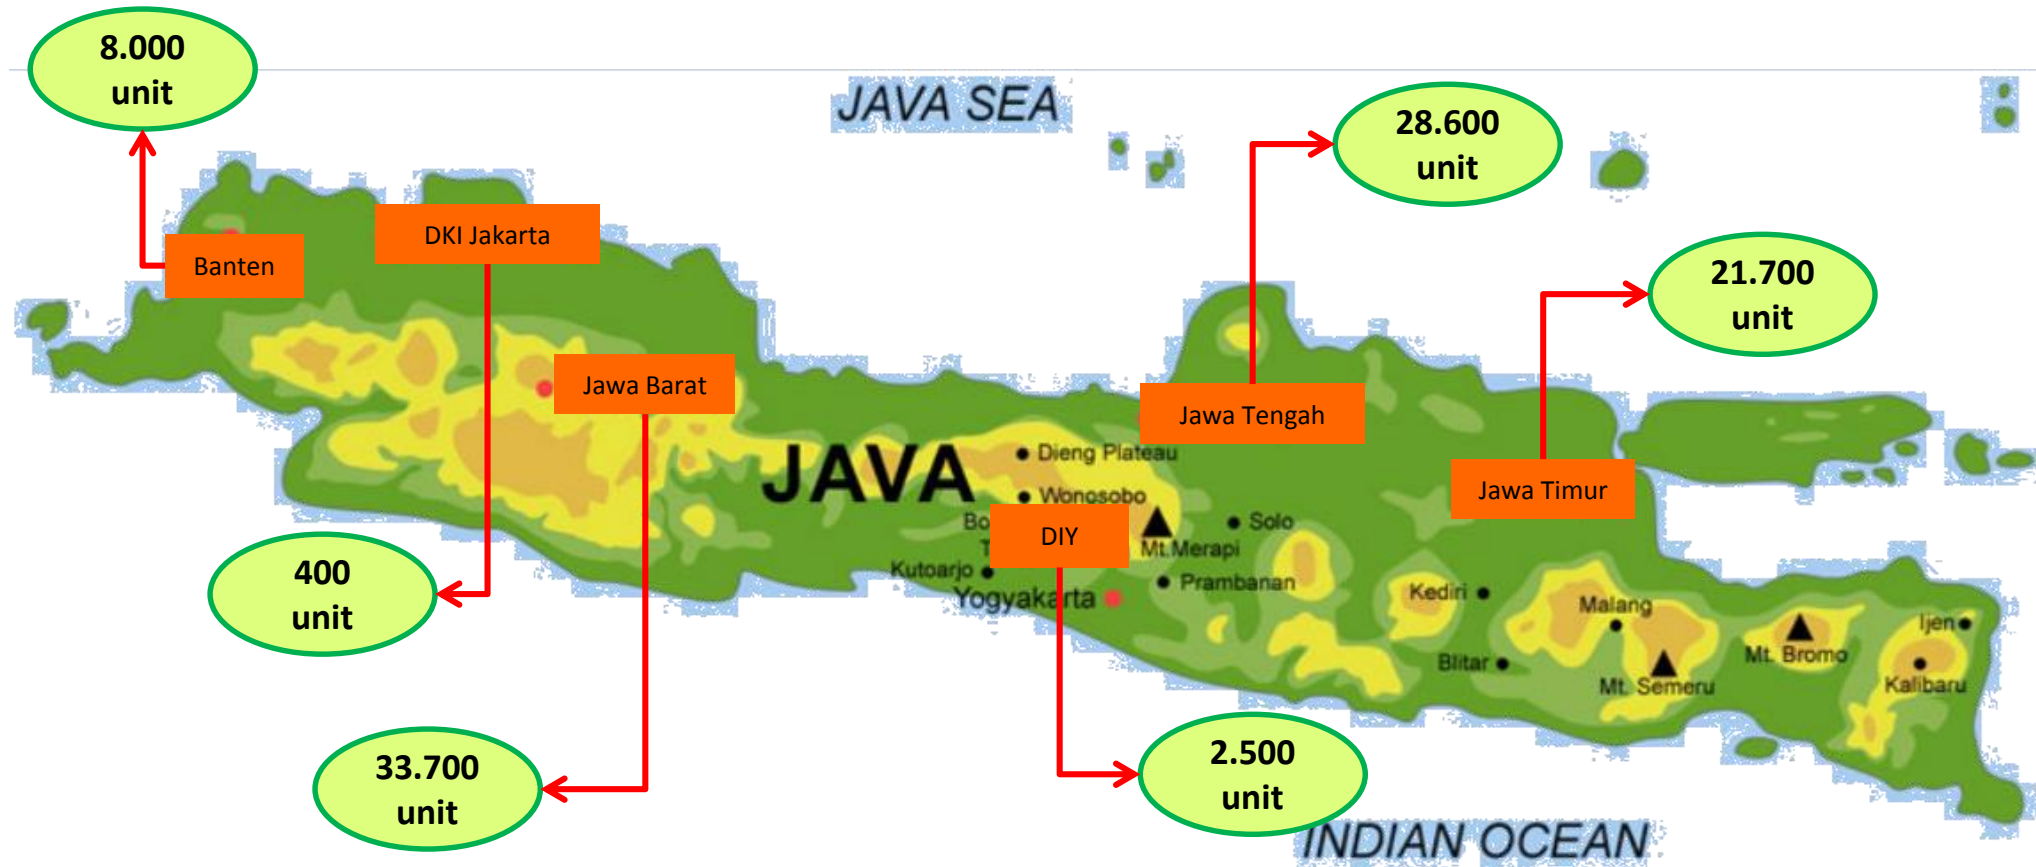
8.000 unit

JAVA SEA

28.600 unit

Banten

DKI Jakarta

21.700 unit

Jawa Barat

Jawa Tengah

JAVA

Dieng Plateau

Wonosobo

Jawa Timur

Bo

DIY

Solo

Mt.Merapi

400 unit

Kutoarjo

Prambanan

Yogyakarta

Kediri

Malang

Ijen

Mt. Bromo

Blitar

Mt. Semeru

Kalibaru

33.700 unit

2.500 unit

INDIAN OCEAN